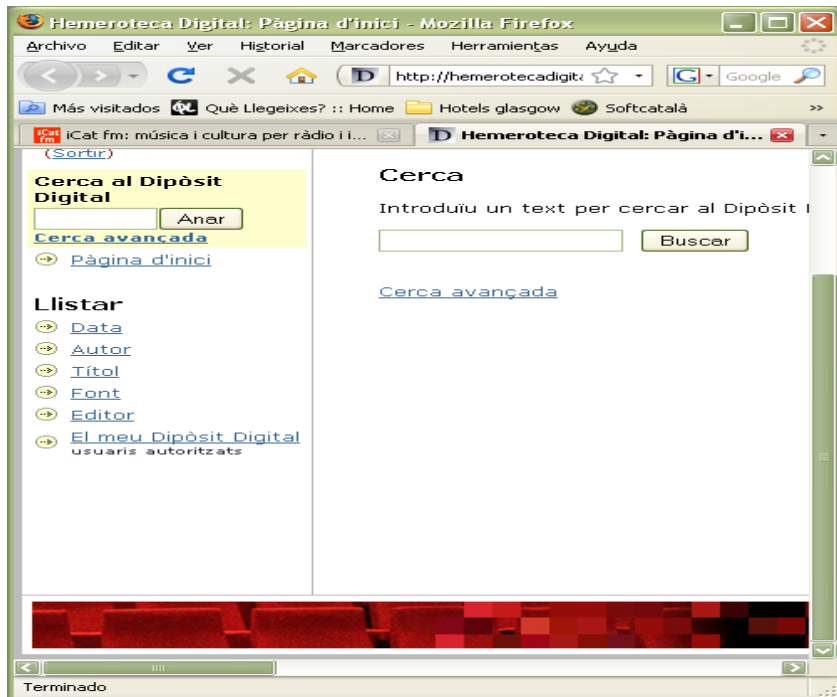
Hemeroteca Digital: Pàgina d'inici - Mozilla Firefox

Archivo Editar Ver Historial Marcadores Herramientas Ayuda

http://hemerotecadigit

Google

Más visitados Què Llegeixes? :: Home Hotels glasgow Softcatalà

iCat fm: música i cultura per ràdio i i...

Hemeroteca Digital: Pàgina d'i...

(Sortir)

Cerca al Dipòsit Digital

Anar

Cerca avançada

Pàgina d'inici

Llistar

Data

Autor

Títol

Font

Editor

El meu Dipòsit Digital
usuaris autoritzats

Cerca

Introduïu un text per cercar al Dipòsit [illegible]

Buscar

Cerca avançada

Terminado